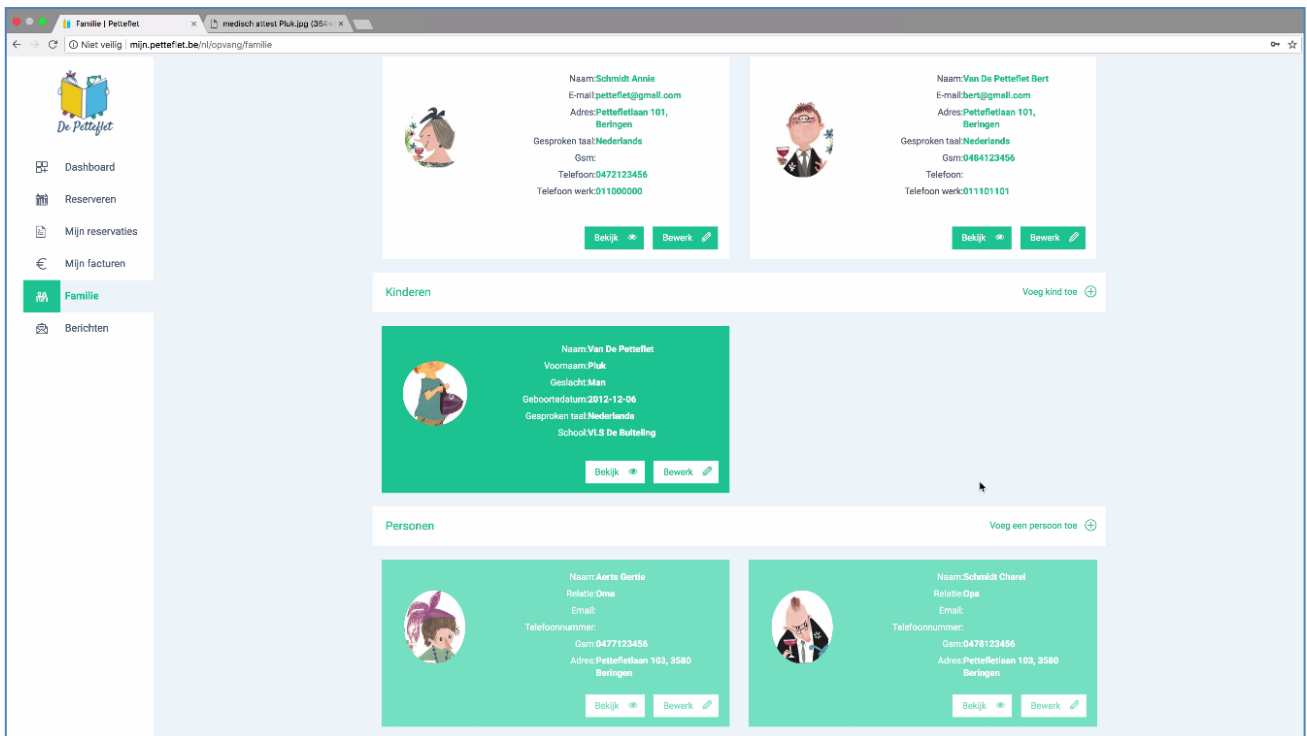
Familie | Petteflet ×
medisch attest Pluk.jpg (354 ×

Niet veilig | mijn.petteflet.be/nl/opvang/familie

De Petteflet

Dashboard
Reserveren
Mijn reservaties
Mijn facturen
Familie
Berichten

Naam:Schmidt Annie
E-mail:petteflet@gmail.com
Adres:Pettefletlaan 101, Beringen
Gesproken taal:Nederlands
Gsm:
Telefoon:0472123456
Telefoon werk:011000000

Bekijk
Bewerk

Naam:Van De Petteflet Bert
E-mail:bert@gmail.com
Adres:Pettefletlaan 101, Beringen
Gesproken taal:Nederlands
Gsm:0484123456
Telefoon:
Telefoon werk:011101101

Bekijk
Bewerk

Kinderen
Voeg kind toe

Naam:Van De Petteflet
Voornaam:Pluk
Geslacht:Man
Geboortedatum:2012-12-06
Gesproken taal:Nederlands
School:VLS De Buiteling

Bekijk
Bewerk

Personen
Voeg een persoon toe

Naam:Aerts Gertie
Relatie:Oma
Email:
Telefoonnummer:
Gsm:0477123456
Adres:Pettefletlaan 103, 3580 Beringen

Bekijk
Bewerk

Naam:Schmidt Charel
Relatie:Opa
Email:
Telefoonnummer:
Gsm:0478123456
Adres:Pettefletlaan 103, 3580 Beringen

Bekijk
Bewerk